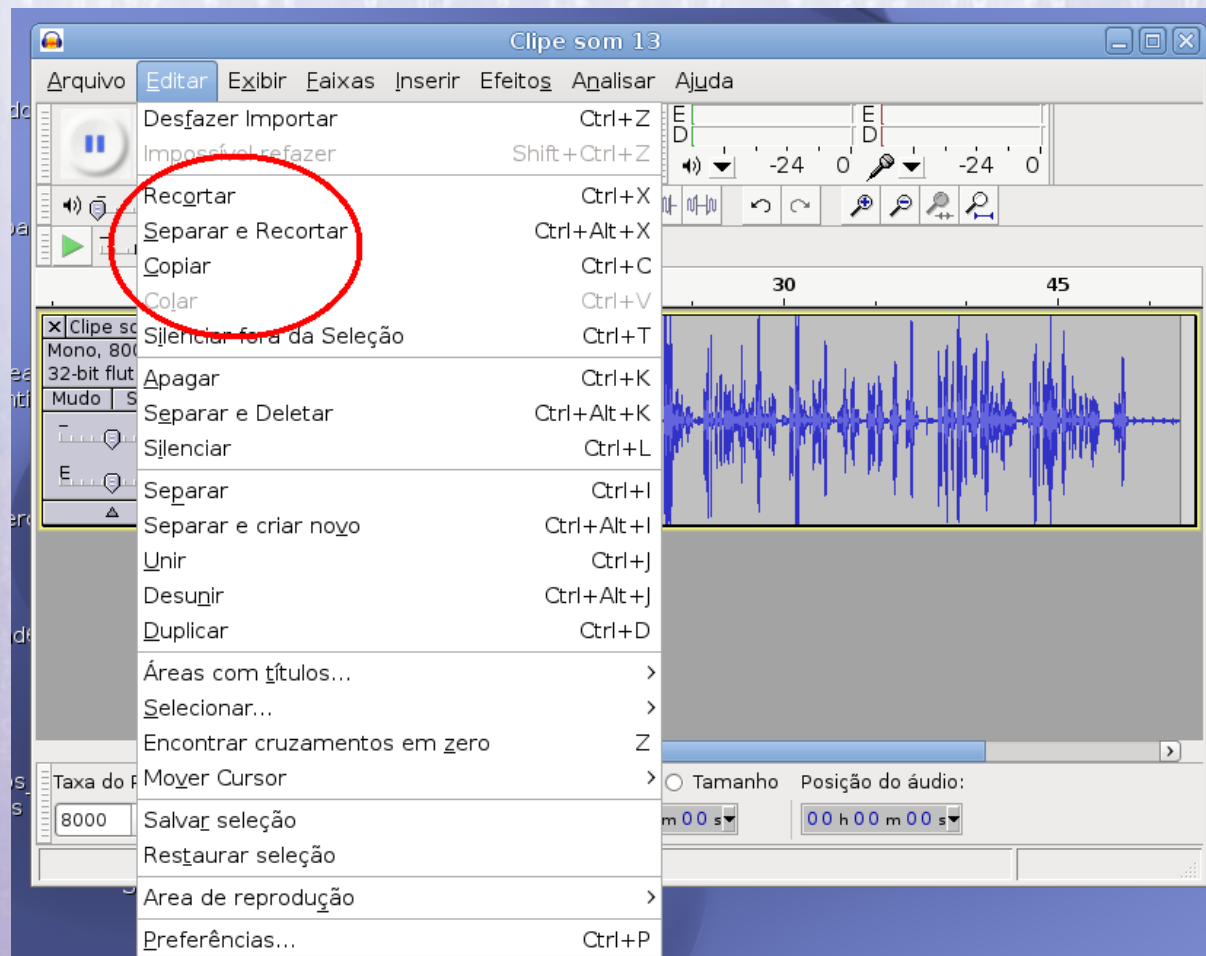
Clipe som 13

Arquivo Editar Exibir Faixas Inserir Efeitos Analisar Ajuda

Desfazer Importar Ctrl+Z
Impossível refazer Shift+Ctrl+Z
Recortar Ctrl+X
Separar e Recortar Ctrl+Alt+X
Copiar Ctrl+C
Colar Ctrl+V
Silenciar fora da Seleção Ctrl+T
Apagar Ctrl+K
Separar e Deletar Ctrl+Alt+K
Silenciar Ctrl+L
Separar Ctrl+I
Separar e criar novo Ctrl+Alt+I
Unir Ctrl+J
Desunir Ctrl+Alt+J
Duplicar Ctrl+D
Áreas com títulos... >
Selecionar... >
Encontrar cruzamentos em zero Z
Mover Cursor >
Salvar seleção
Restaurar seleção
Area de reprodução >
Preferências... Ctrl+P

E
D
E
D
-24 0 -24 0
30 45
Clipe so
Mono, 800
32-bit flut
Mudo S
E
Taxa do P
8000
Tamanho Posição do áudio:
m 00 s 00 h 00 m 00 s